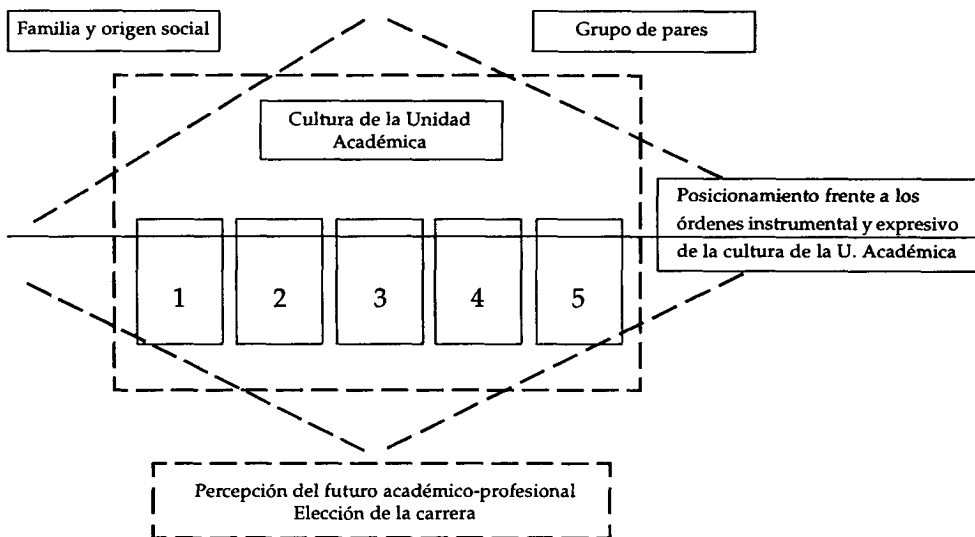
Familia y origen social

Grupo de pares

Cultura de la Unidad Académica

Posicionamiento frente a los órdenes instrumental y expresivo de la cultura de la U. Académica

1

2

3

4

5

Percepción del futuro académico-profesional
Elección de la carrera